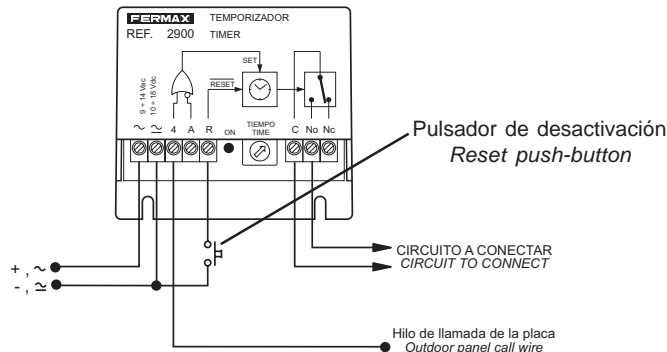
FERMAX TEMPORIZADOR
REF. 2900 TIMER

SET
$\overline{RESET}$

9 ÷ 14 Vac
10 ÷ 18 Vdc

~ ≃ 4 A R ON TIEMPO TIME C No Nc

Pulsador de desactivación
Reset push-button

+ , ~
- , ≃

CIRCUITO A CONECTAR
CIRCUIT TO CONNECT

Hilo de llamada de la placa
Outdoor panel call wire